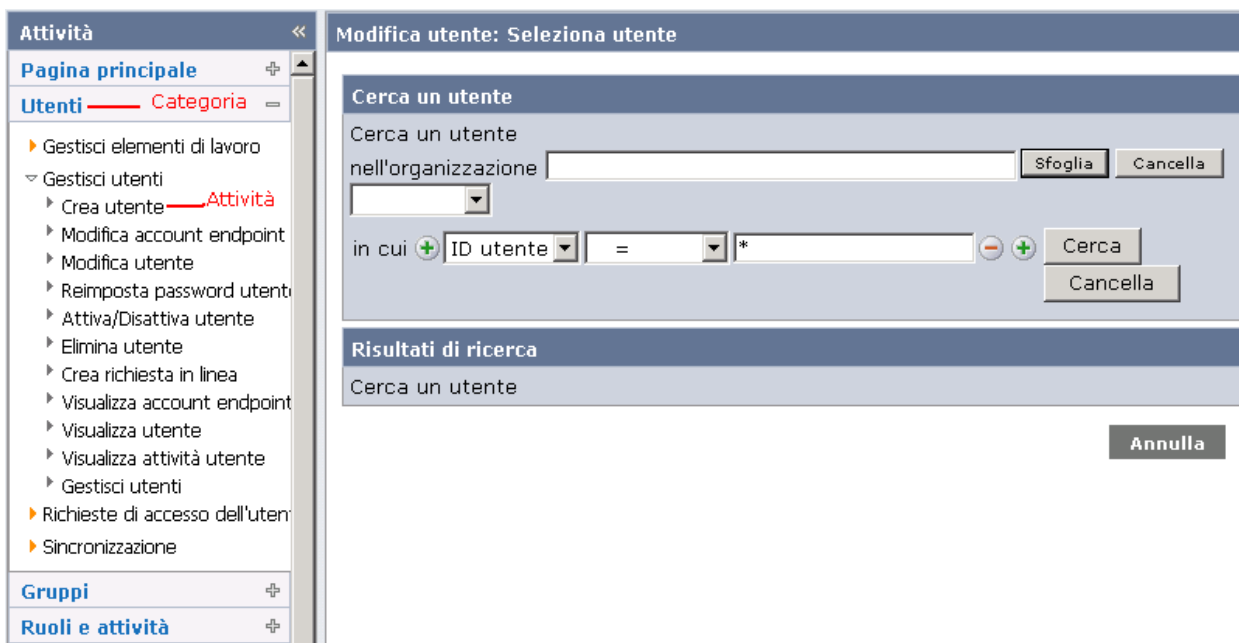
Attività

Pagina principale

Utenti Categoria

Gestisci elementi di lavoro

Gestisci utenti

Crea utente Attività

Modifica account endpoint

Modifica utente

Reimposta password utent

Attiva/Disattiva utente

Elimina utente

Crea richiesta in linea

Visualizza account endpoint

Visualizza utente

Visualizza attività utente

Gestisci utenti

Richieste di accesso dell'uten

Sincronizzazione

Gruppi

Ruoli e attività

Modifica utente: Seleziona utente

Cerca un utente

Cerca un utente nell'organizzazione

Sfoglia

Cancella

in cui ID utente = *

Cerca

Cancella

Risultati di ricerca

Cerca un utente

Annulla